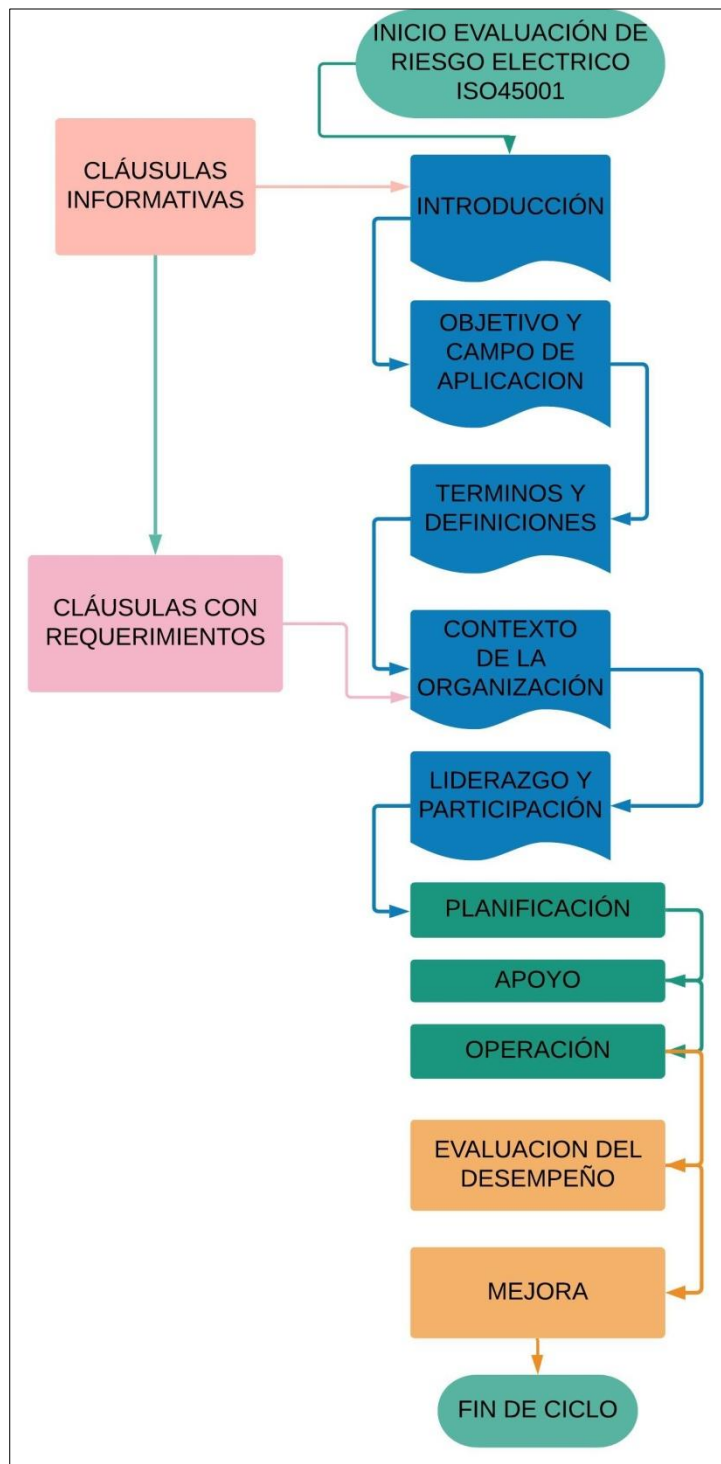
INICIO EVALUACIÓN DE RIESGO ELECTRICO ISO45001

CLÁUSULAS INFORMATIVAS

INTRODUCCIÓN

OBJETIVO Y CAMPO DE APLICACION

TERMINOS Y DEFINICIONES

CLÁUSULAS CON REQUERIMIENTOS

CONTEXTO DE LA ORGANIZACIÓN

LIDERAZGO Y PARTICIPACIÓN

PLANIFICACIÓN

APOYO

OPERACIÓN

EVALUACION DEL DESEMPEÑO

MEJORA

FIN DE CICLO